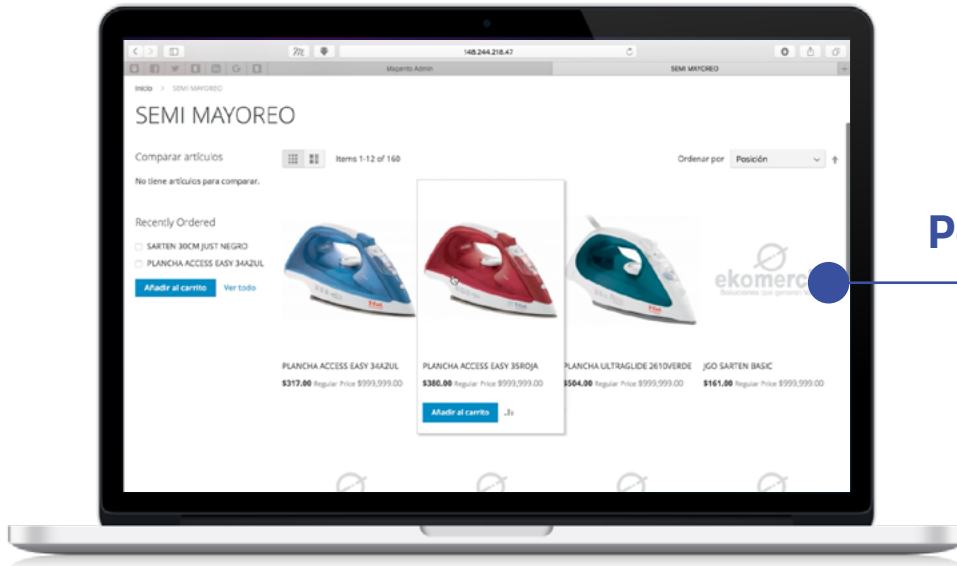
148.244.218.47

Magento Admin

SEMI MAYOREO

Inicio > SEMI MAYOREO

SEMI MAYOREO

Comparar artículos

No tiene artículos para comparar.

Recently Ordered

SARTEN 30CM JUST NEGRO

PLANCHA ACCESS EASY 34AZUL

Añadir al carrito

Ver todo

Items 1-12 of 160

Ordenar por Posición

ekomerc

PLANCHA ACCESS EASY 34AZUL
$317.00 Regular Price $999,999.00

PLANCHA ACCESS EASY 35ROJA
$380.00 Regular Price $999,999.00

Añadir al carrito

PLANCHA ULTRAGLIDE 2610VERDE
$504.00 Regular Price $999,999.00

JGO SARTEN BASIC
$161.00 Regular Price $999,999.00

P